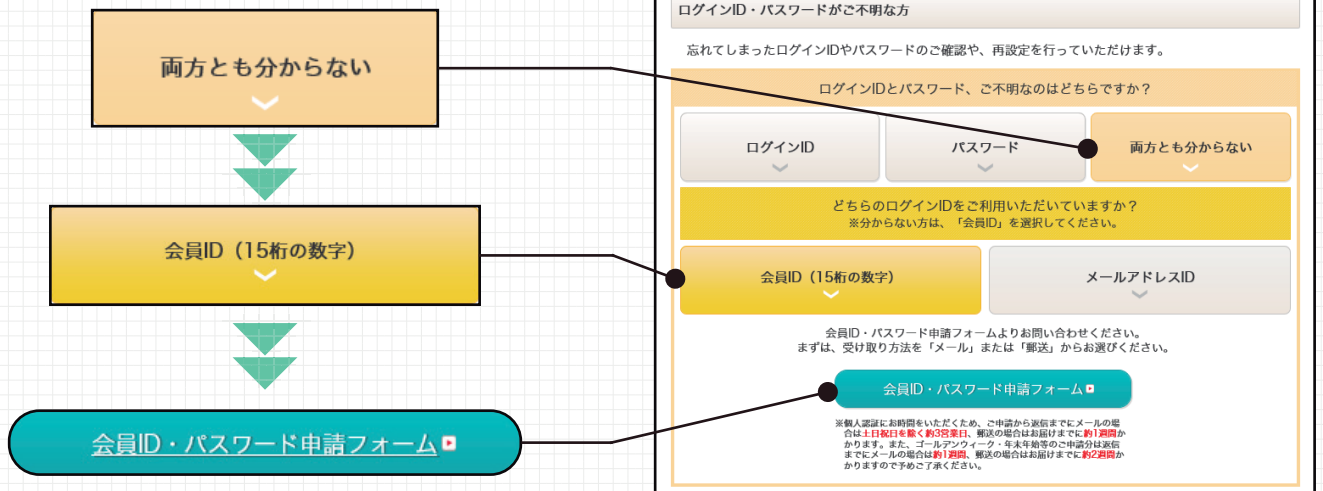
両方とも分からない

会員ID（15桁の数字）

会員ID・パスワード申請フォーム

ログインID・パスワードがご不明な方

忘れてしまったログインIDやパスワードのご確認や、再設定を行っていただけます。

ログインIDとパスワード、ご不明なのはどちらですか？

ログインID

パスワード

両方とも分からない

どちらのログインIDをご利用いただいていますか？
※分からない方は、「会員ID」を選択してください。

会員ID（15桁の数字）

メールアドレスID

会員ID・パスワード申請フォームよりお問い合わせください。
まずは、受け取り方法を「メール」または「郵送」からお選びください。

会員ID・パスワード申請フォーム

※個人認証にお時間をいただくため、ご申請から返信までにメールの場合は土日祝日を除く約3営業日、郵送の場合はお届けまでに約1週間かかります。また、ゴールデンウィーク・年末年始等のご申請分は返信までにメールの場合は約1週間、郵送の場合はお届けまでに約2週間かかりますので予めご了承ください。